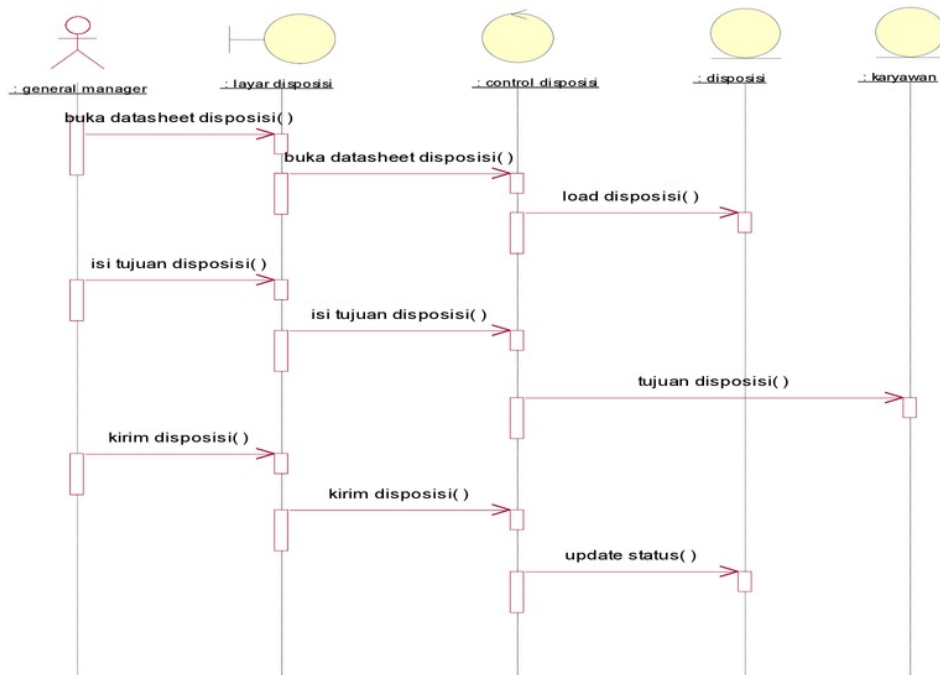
: general manager

: layar disposisi

: control disposisi

: disposisi

: karyawan

buka datasheet disposisi( )

buka datasheet disposisi( )

load disposisi( )

isi tujuan disposisi( )

isi tujuan disposisi( )

tujuan disposisi( )

kirim disposisi( )

kirim disposisi( )

update status( )